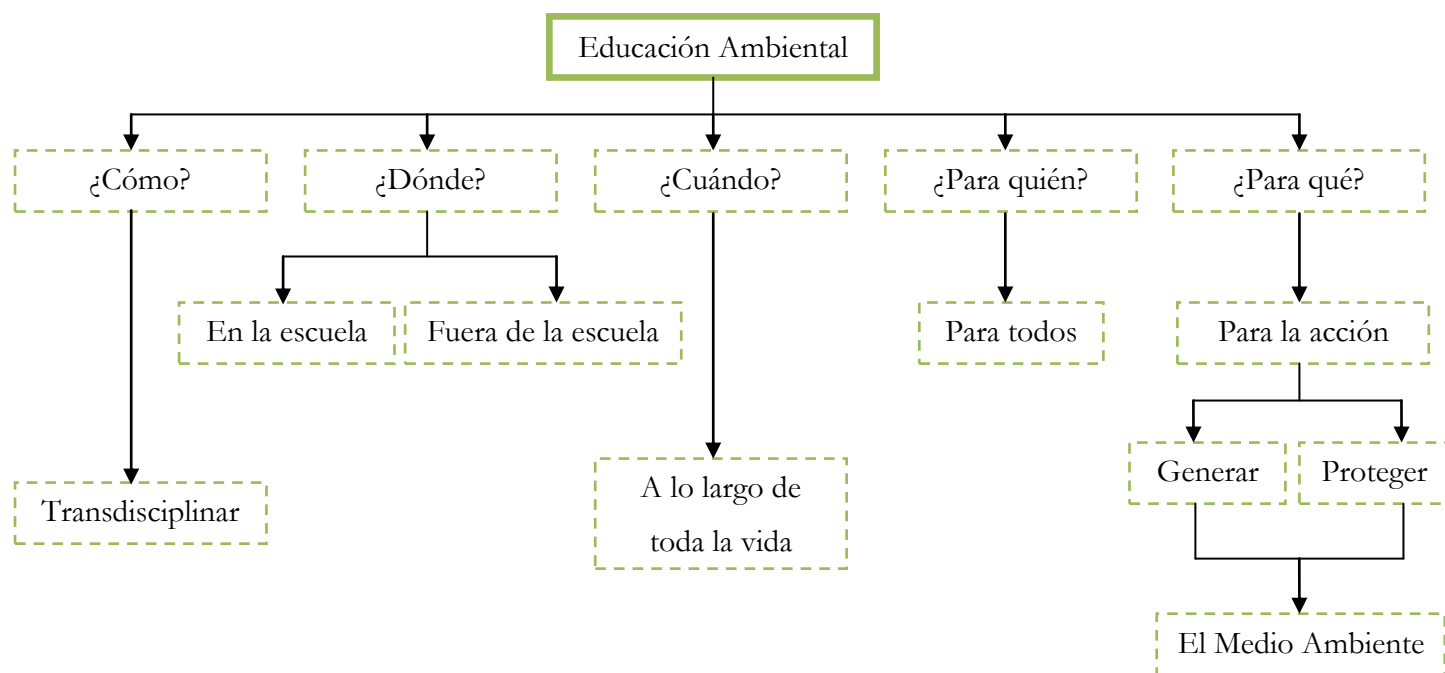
Educación Ambiental

¿Cómo?

¿Dónde?

¿Cuándo?

¿Para quién?

¿Para qué?

En la escuela

Fuera de la escuela

Para todos

Para la acción

Generar

Proteger

Transdisciplinar

A lo largo de toda la vida

El Medio Ambiente